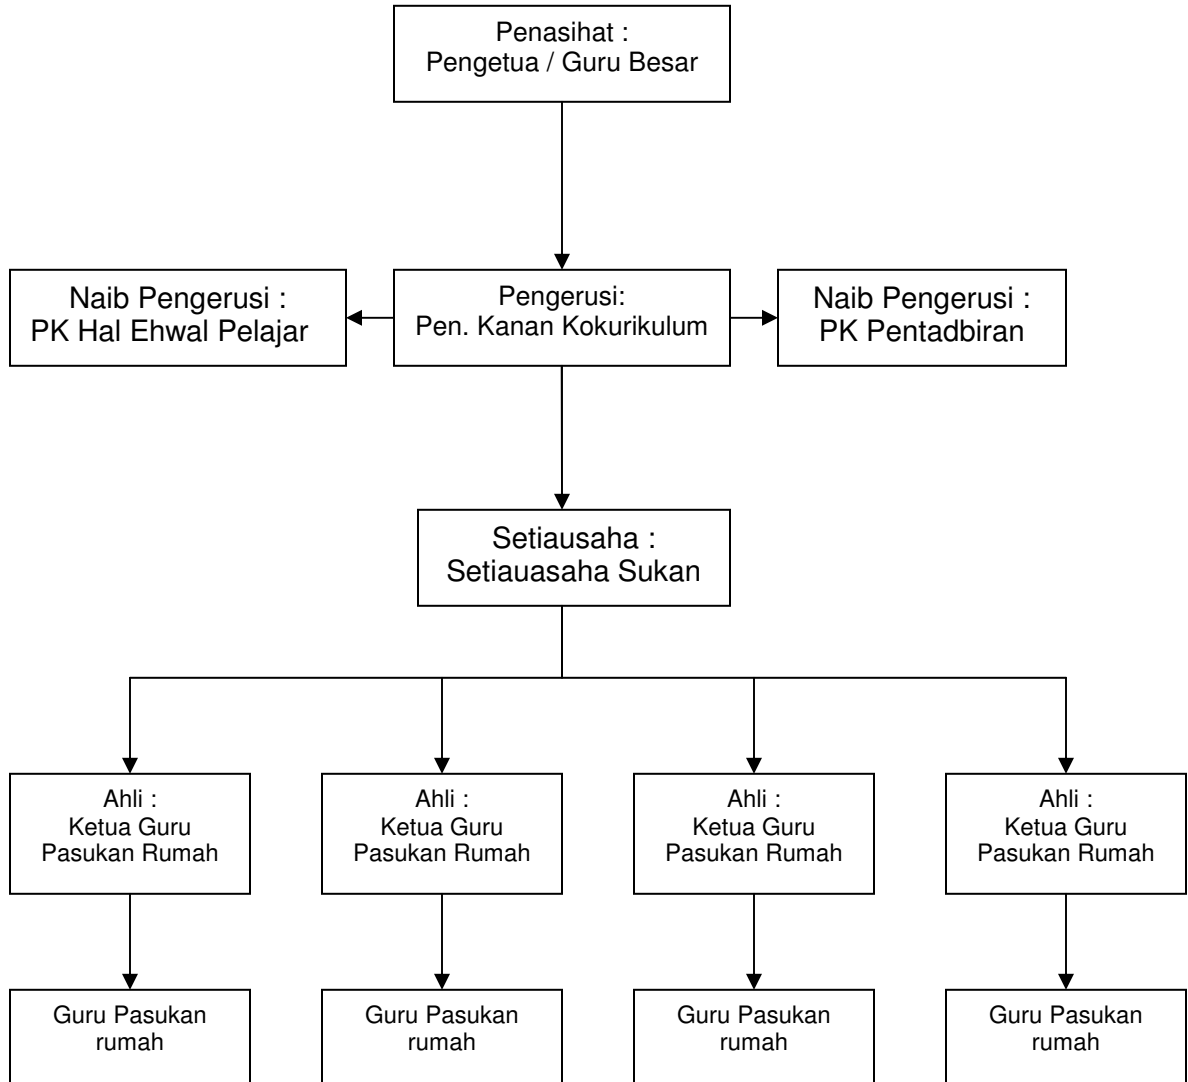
Penasihat :
Pengetua / Guru Besar

Naib Pengerusi :
PK Hal Ehwal Pelajar

Pengerusi:
Pen. Kanan Kokurikulum

Naib Pengerusi :
PK Pentadbiran

Setiausaha :
Setiauasaha Sukan

Ahli :
Ketua Guru
Pasukan Rumah

Ahli :
Ketua Guru
Pasukan Rumah

Ahli :
Ketua Guru
Pasukan Rumah

Ahli :
Ketua Guru
Pasukan Rumah

Guru Pasukan
rumah

Guru Pasukan
rumah

Guru Pasukan
rumah

Guru Pasukan
rumah